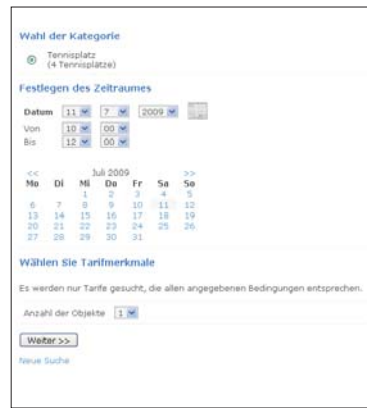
Wahl der Kategorie

Tennisplatz
(4 Tennisplätze)

Festlegen des Zeitraumes

Datum 11 7 2009

Von 10 00

Bis 12 00

<< Juli 2009 >>

| Mo | Di | Mi | Do | Fr | Sa | So |
|---|---|---|---|---|---|---|
| | | 1 | 2 | 3 | 4 | 5 |
| 6 | 7 | 8 | 9 | 10 | 11 | 12 |
| 13 | 14 | 15 | 16 | 17 | 18 | 19 |
| 20 | 21 | 22 | 23 | 24 | 25 | 26 |
| 27 | 28 | 29 | 30 | 31 | | |

Wählen Sie Tarifmerkmale

Es werden nur Tarife gesucht, die allen angegebenen Bedingungen entsprechen.

Anzahl der Objekte 1

Weiter >>

Neue Suche